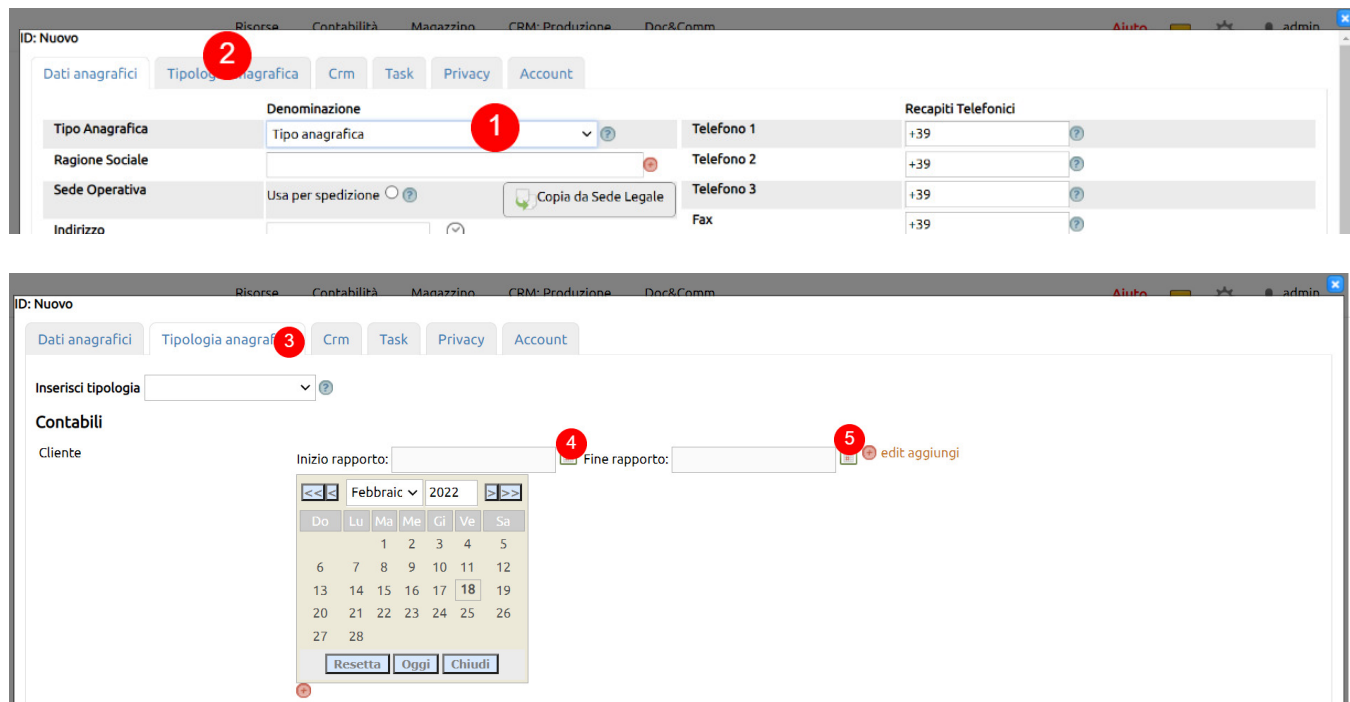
Risorse Contabilità Magazzino CRM: Produzione Doc&Comm Aiuto admin

ID: Nuovo

Dati anagrafici | Tipolog 2 nagrafica | Crm | Task | Privacy | Account

Denominazione

Recapiti Telefonici

Tipo Anagrafica | Tipo anagrafica 1 | Telefono 1 | +39

Ragione Sociale | | Telefono 2 | +39

Sede Operativa | Usa per spedizione | Copia da Sede Legale | Telefono 3 | +39

Indirizzo | | Fax | +39

Risorse Contabilità Magazzino CRM: Produzione Doc&Comm Aiuto admin

ID: Nuovo

Dati anagrafici | Tipologia anagraf 3 | Crm | Task | Privacy | Account

Inserisci tipologia

Contabili

Cliente

Inizio rapporto: 4 Fine rapporto: 5 edit aggiungi

<< < Febbraio 2022 > >>

| Do | Lu | Ma | Me | Gi | Ve | Sa |
|---|---|---|---|---|---|---|
| | | 1 | 2 | 3 | 4 | 5 |
| 6 | 7 | 8 | 9 | 10 | 11 | 12 |
| 13 | 14 | 15 | 16 | 17 | 18 | 19 |
| 20 | 21 | 22 | 23 | 24 | 25 | 26 |
| 27 | 28 | | | | | |

Resetta Oggi Chiudi